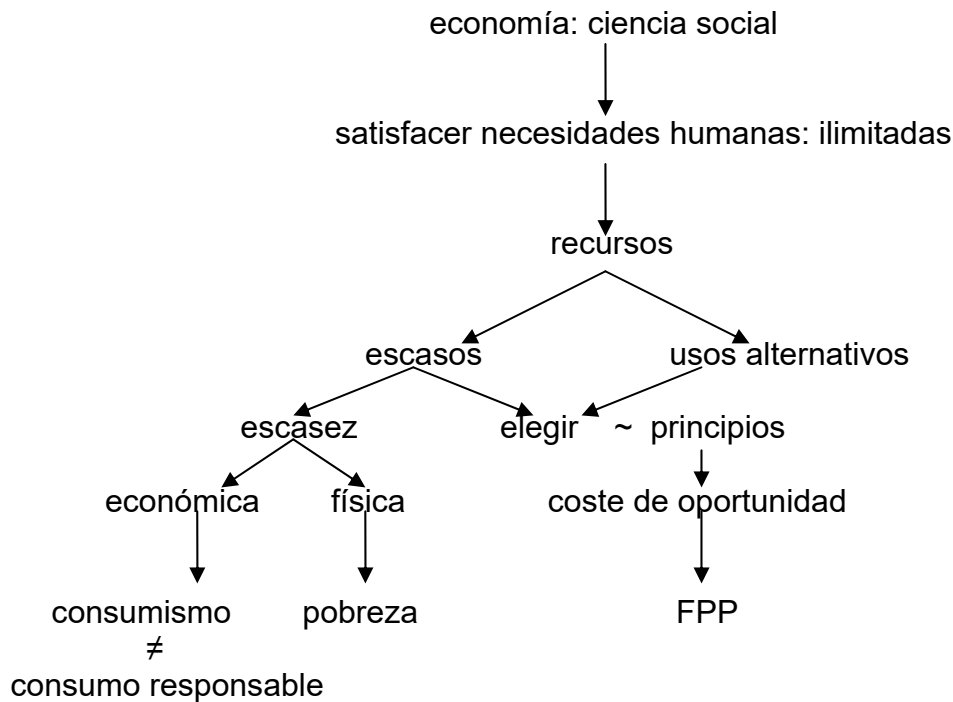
economía: ciencia social

satisfacer necesidades humanas: ilimitadas

recursos

escasos

usos alternativos

escasez

elegir ~ principios

económica

física

coste de oportunidad

consumismo
$\neq$
consumo responsable

pobreza

FPP